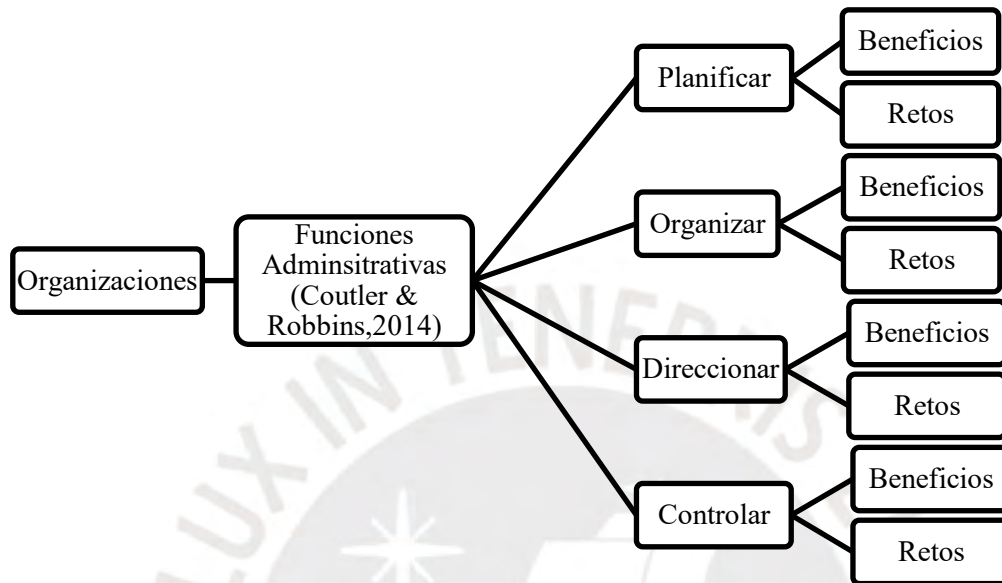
Organizaciones

Funciones Adminsitrativas (Coutler & Robbins,2014)

Planificar

Beneficios

Retos

Organizar

Beneficios

Retos

Direccionar

Beneficios

Retos

Controlar

Beneficios

Retos

LUX IN TENEBRIS